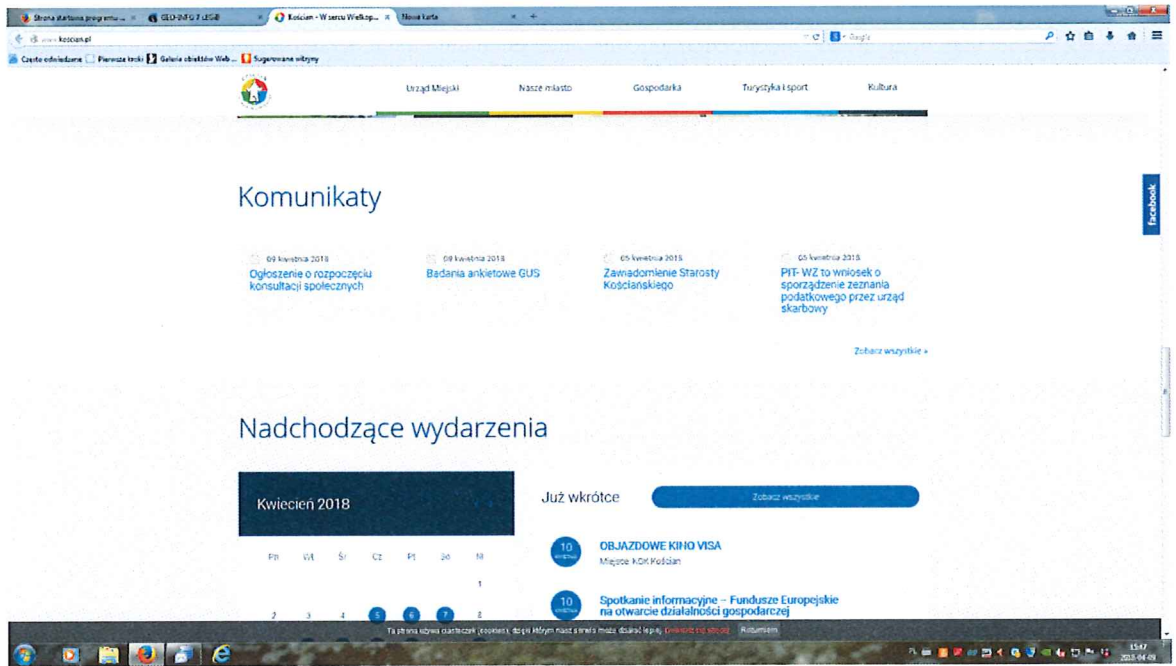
Strona startowa programu... × GEO-INFO 7 LEGB × Kościan - W sercu Wielkop... × Nowa karta × +

www.koscian.pl

Google

Często odwiedzane Pierwsze kroki Galeria obiektów Web... Sugerowane witryny

Urząd Miejski Nasze miasto Gospodarka Turystyka i sport Kultura

facebook

Komunikaty

09 kwietnia 2018
Ogłoszenie o rozpoczęciu konsultacji społecznych

09 kwietnia 2018
Badania ankietowe GUS

05 kwietnia 2018
Zawiadomienie Starosty Kościańskiego

05 kwietnia 2018
PIT- WZ to wniosek o sporządzenie zeznania podatkowego przez urząd skarbowy

Zobacz wszystkie »

Nadchodzące wydarzenia

Kwiecień 2018

| Pn | Wt | Śr | Cz | Pt | So | N |
|---|---|---|---|---|---|---|
| | | | | | | 1 |
| 2 | 3 | 4 | 5 | 6 | 7 | 8 |

Już wkrótce

Zobacz wszystkie

10 kwietnia
OBJAZDOWE KINO VISA
Miejsce: KOK Kościan

10 kwietnia
Spotkanie informacyjne – Fundusze Europejskie na otwarcie działalności gospodarczej

Ta strona używa ciasteczek (cookies), dzięki którym nasz serwis może działać lepiej. Dowiedz się więcej Rozumiem

15:47
2018-04-09